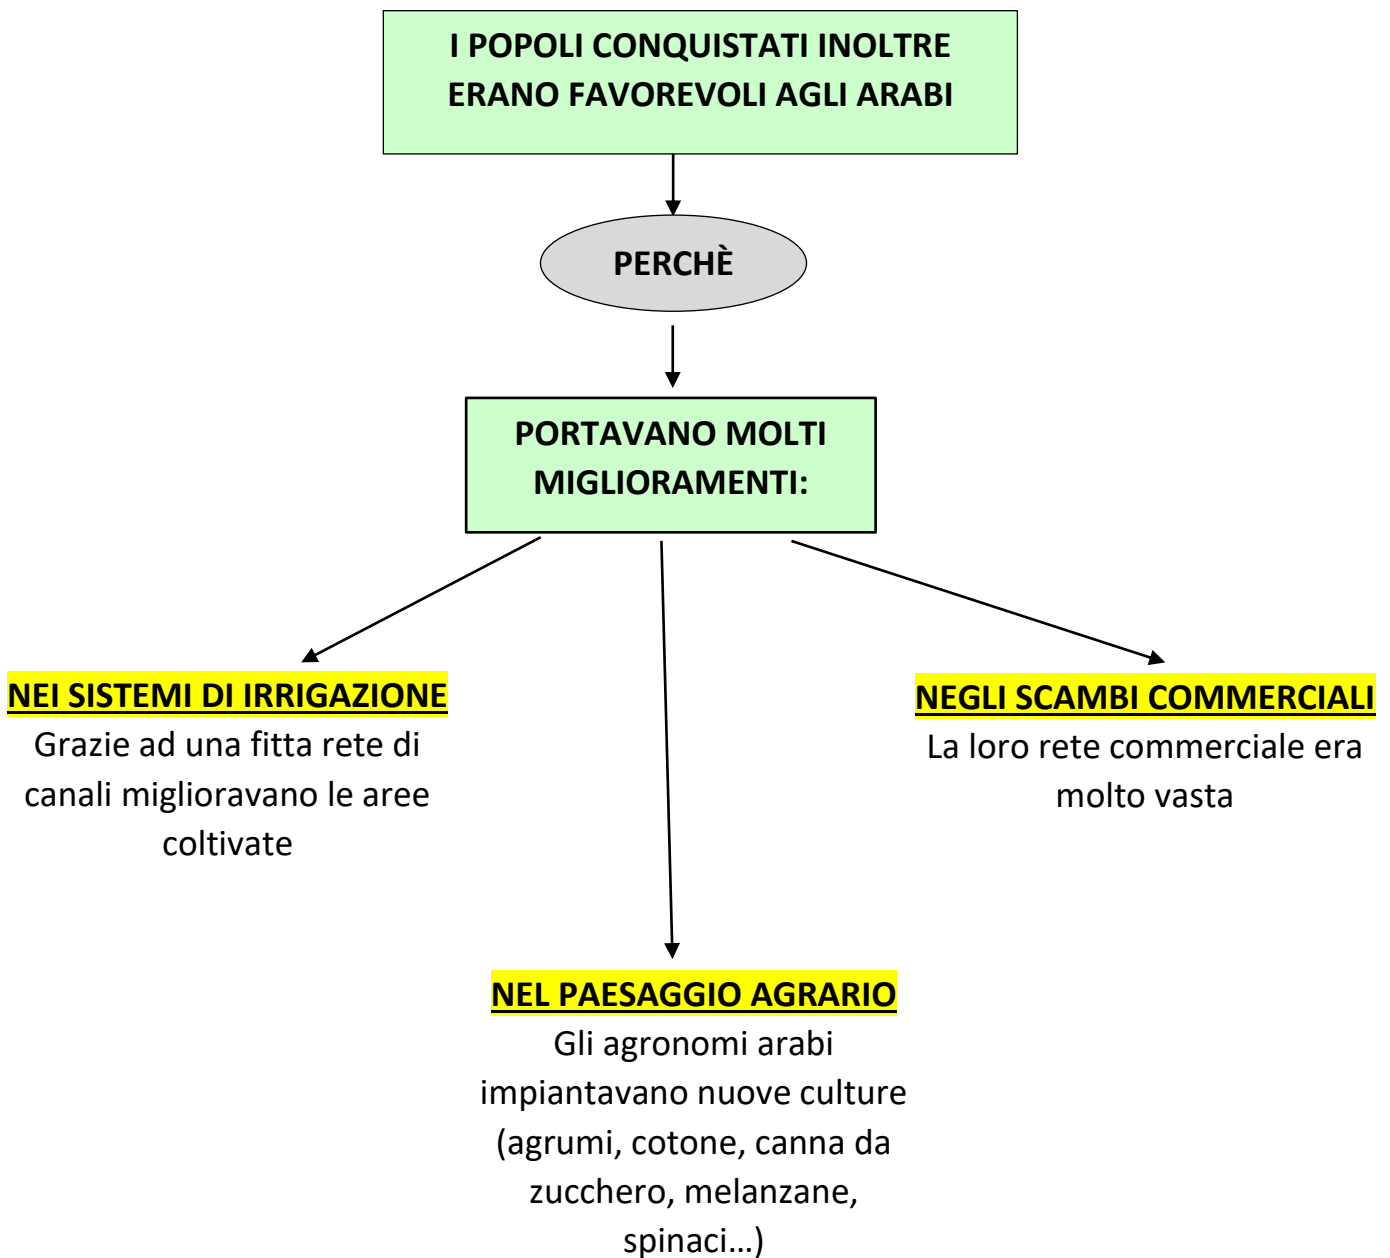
I POPOLI CONQUISTATI INOLTRE ERANO FAVOREVOLI AGLI ARABI

PERCHÈ

PORTAVANO MOLTI MIGLIORAMENTI:

NEI SISTEMI DI IRRIGAZIONE
Grazie ad una fitta rete di canali miglioravano le aree coltivate

NEGLI SCAMBI COMMERCIALI
La loro rete commerciale era molto vasta

NEL PAESAGGIO AGRARIO
Gli agronomi arabi impiantavano nuove culture (agrumi, cotone, canna da zucchero, melanzane, spinaci…)